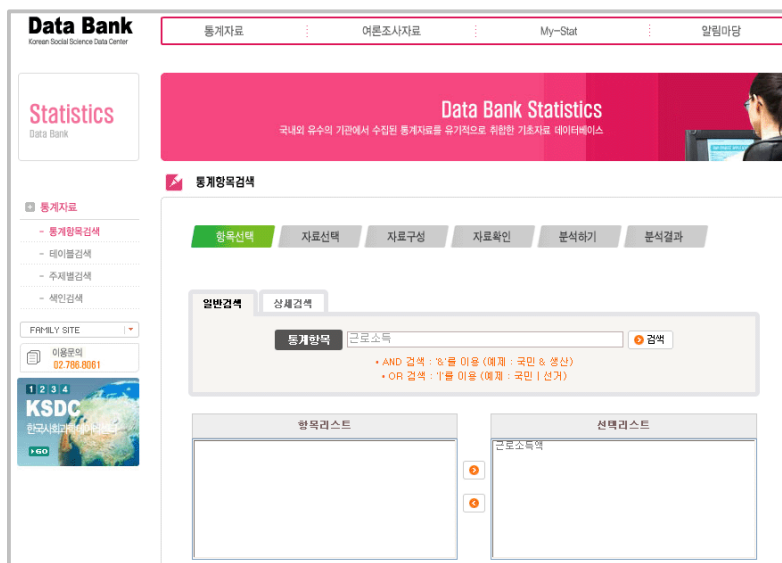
Data Bank
Korean Social Science Data Center

통계자료
여론조사자료
My-Stat
알림마당

Statistics
Data Bank

Data Bank Statistics
국내외 유수의 기관에서 수집된 통계자료를 유기적으로 취합한 기초자료 데이터베이스

통계항목검색

통계자료
- 통계항목검색
- 테이블검색
- 주제별검색
- 색인검색

FAMILY SITE

이용문의
02.786.8061

1 2 3 4
KSDC
한국사회과학데이터센터
GO

항목선택
자료선택
자료구성
자료확인
분석하기
분석결과

일반검색
상세검색

통계항목
근로소득
검색

• AND 검색 : '&'를 이용 (예제 : 국민 & 생산)
• OR 검색 : '|'를 이용 (예제 : 국민 | 선거)

항목리스트
선택리스트
근로소득액